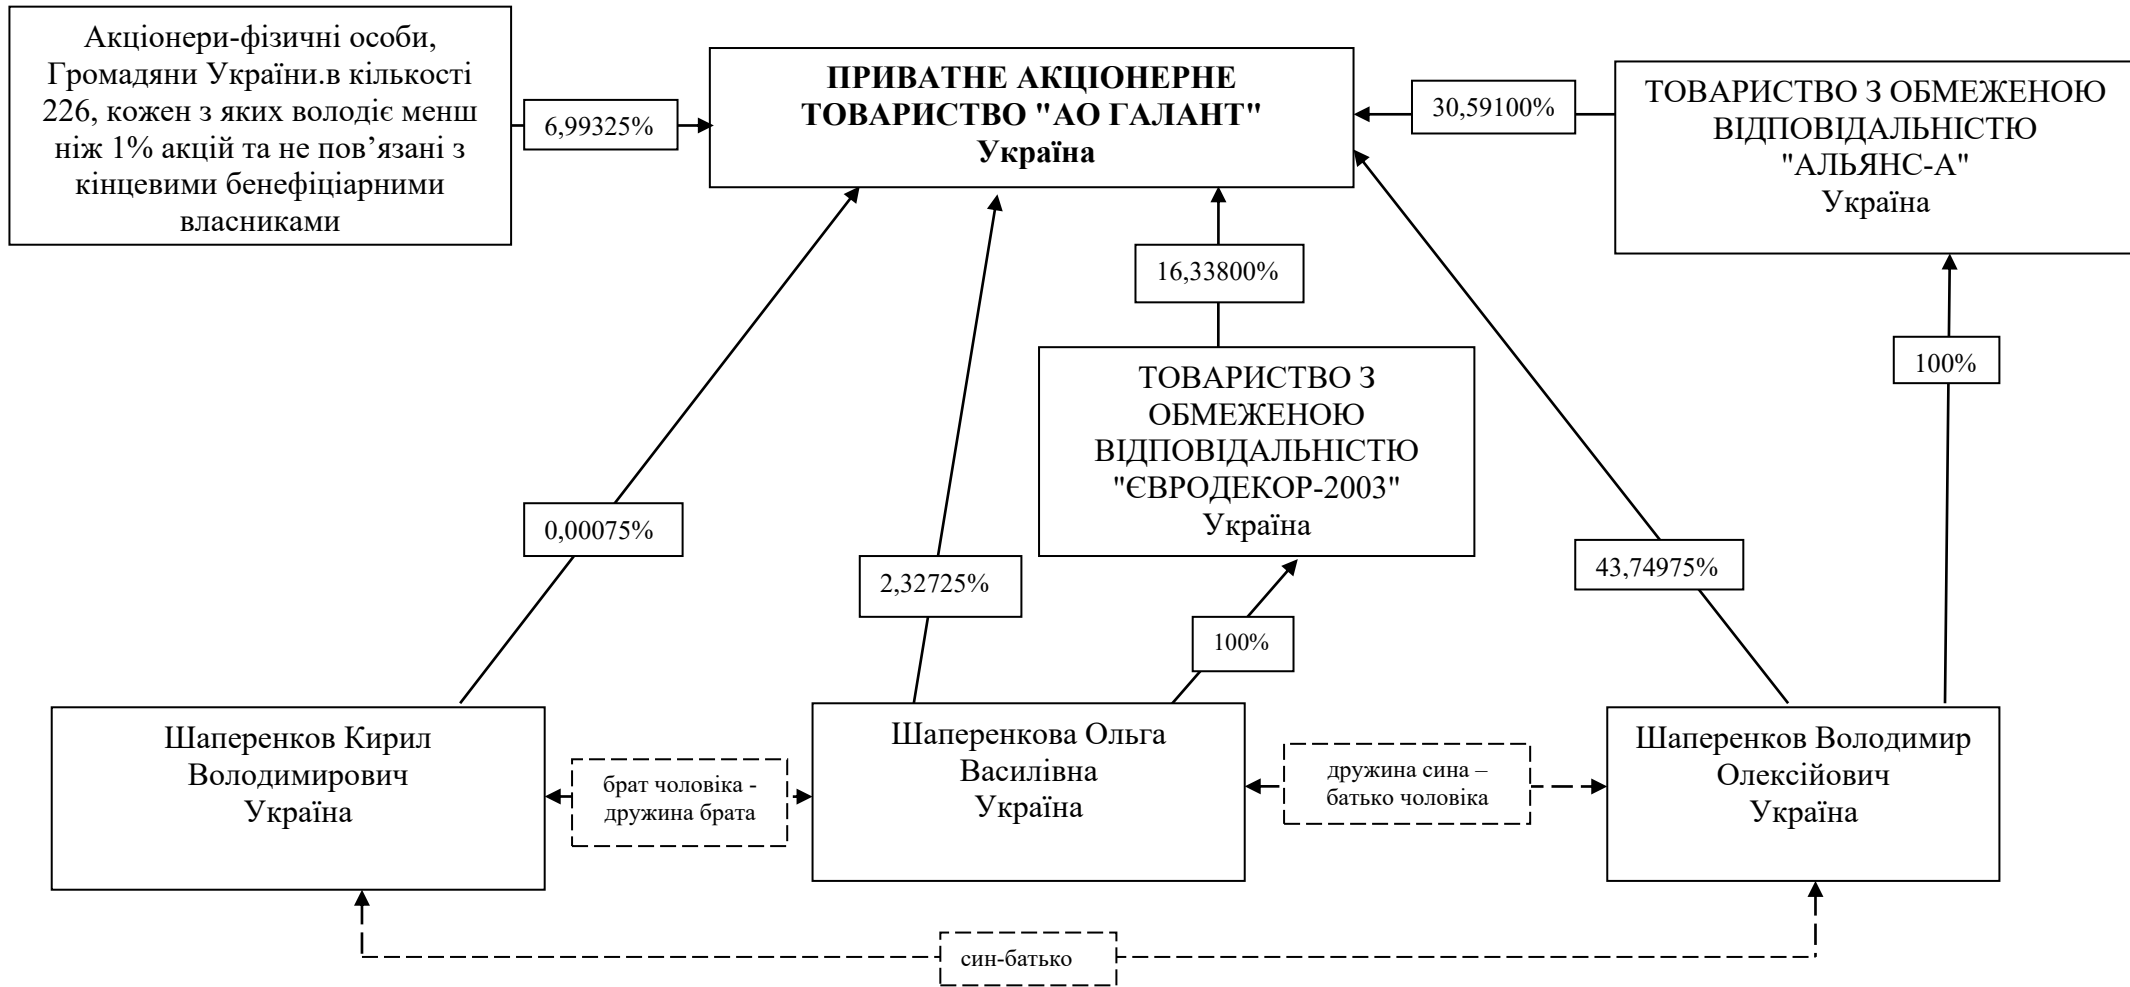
Акціонери-фізичні особи, Громадяни України.в кількості 226, кожен з яких володіє менш ніж 1% акцій та не пов’язані з кінцевими бенефіціарними власниками

6,99325%

ПРИВАТНЕ АКЦІОНЕРНЕ ТОВАРИСТВО "АО ГАЛАНТ"
Україна

30,59100%

ТОВАРИСТВО З ОБМЕЖЕНОЮ ВІДПОВІДАЛЬНІСТЮ "АЛЬЯНС-А"
Україна

16,33800%

100%

ТОВАРИСТВО З ОБМЕЖЕНОЮ ВІДПОВІДАЛЬНІСТЮ "ЄВРОДЕКОР-2003"
Україна

0,00075%

2,32725%

43,74975%

100%

Шаперенков Кирил Володимирович
Україна

брат чоловіка - дружина брата

Шаперенкова Ольга Василівна
Україна

дружина сина – батько чоловіка

Шаперенков Володимир Олексійович
Україна

син-батько